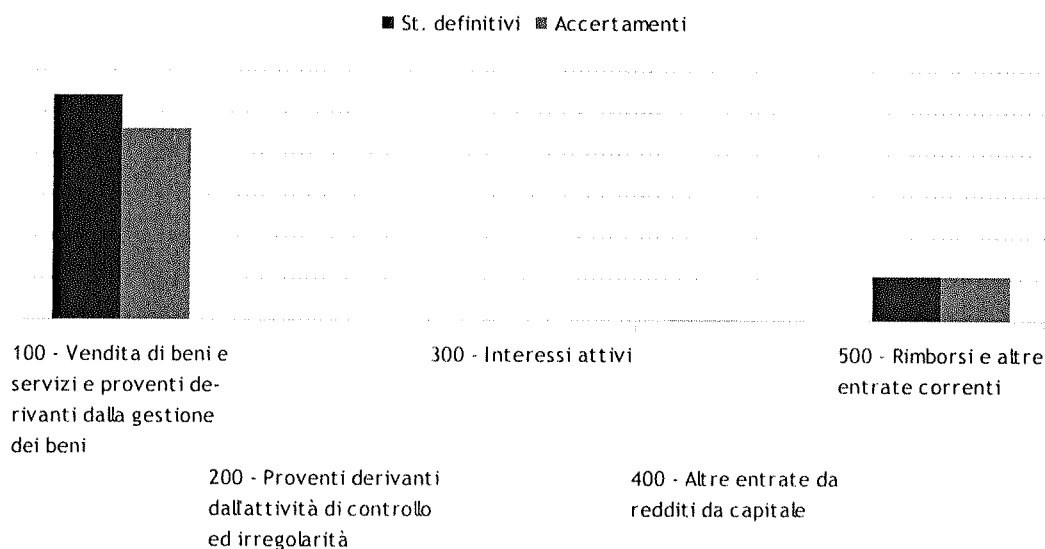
St. definitivi Accertamenti

100 - Vendita di beni e servizi e proventi derivanti dalla gestione dei beni

300 - Interessi attivi

500 - Rimborsi e altre entrate correnti

200 - Proventi derivanti dall'attività di controllo ed irregolarità

400 - Altre entrate da redditi da capitale